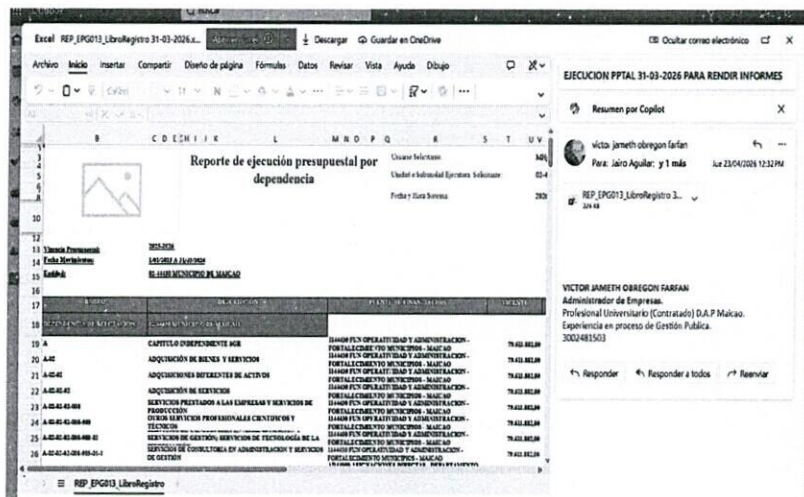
Excel REP_EPG013_LibroRegistro 31-03-2026.x... Descargar Guardar en OneDrive Ocultar correo electrónico

Archivo Inicio Insertar Compartir Diseño de página Fórmulas Datos Revisar Vista Ayuda Dibujo

EJECUCION PPTAL 31-03-2026 PARA RENDIR INFORMES

Resumen por Copilot

victor jameth obregon farfan
Para: Jairo Aguilar; y 1 más
Jue 23/04/2026 12:32 PM

REP_EPG013_LibroRegistro 3...

VICTOR JAMETH OBREGON FARFAN
Administrador de Empresas.
Profesional Universitario (Contratado) D.A.P Maicao.
Experiencia en proceso de Gestión Pública.
3002481503

Responder Responder a todos Reenviar

Reporte de ejecución presupuestal por dependencia

Usuario Solicitante
Unidad o Subunidad Ejecutora Solicitante
Fecha y Hora Sistema

Vigencia Presupuestal: 2026-2026
Fecha Movimientos: 1/01/2026 A 31/03/2026
Entidad: 81-14430 MUNICIPIO DE MAICAO

| RUBRO | DESCRIPCION | FUENTE DE FINANCIACION | VIGENTE |
|---|---|---|---|
| A | CAPITULO INDEPENDIENTE SGR | 1144430 FUN OPERATIVIDAD Y ADMINISTRACION - FORTALECIMIENTO MUNICIPIOS - MAICAO | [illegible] |
| A-02 | ADQUISICIÓN DE BIENES Y SERVICIOS | 1144430 FUN OPERATIVIDAD Y ADMINISTRACION - FORTALECIMIENTO MUNICIPIOS - MAICAO | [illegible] |
| A-02-02 | ADQUISICIONES DIFERENTES DE ACTIVOS | 1144430 FUN OPERATIVIDAD Y ADMINISTRACION - FORTALECIMIENTO MUNICIPIOS - MAICAO | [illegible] |
| A-02-02-02 | ADQUISICIÓN DE SERVICIOS | 1144430 FUN OPERATIVIDAD Y ADMINISTRACION - FORTALECIMIENTO MUNICIPIOS - MAICAO | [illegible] |
| A-02-02-02-008 | SERVICIOS PRESTADOS A LAS EMPRESAS Y SERVICIOS DE PRODUCCIÓN | 1144430 FUN OPERATIVIDAD Y ADMINISTRACION - FORTALECIMIENTO MUNICIPIOS - MAICAO | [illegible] |
| A-02-02-02-008-003 | OTROS SERVICIOS PROFESIONALES CIENTÍFICOS Y TÉCNICOS | 1144430 FUN OPERATIVIDAD Y ADMINISTRACION - FORTALECIMIENTO MUNICIPIOS - MAICAO | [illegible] |
| A-02-02-02-008-003-02 | SERVICIOS DE GESTIÓN; SERVICIOS DE TECNOLOGÍA DE LA | 1144430 FUN OPERATIVIDAD Y ADMINISTRACION - FORTALECIMIENTO MUNICIPIOS - MAICAO | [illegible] |
| A-02-02-02-008-003-02-1 | SERVICIOS DE CONSULTORIA EN ADMINISTRACION Y SERVICIOS DE GESTION | 1144430 FUN OPERATIVIDAD Y ADMINISTRACION - FORTALECIMIENTO MUNICIPIOS - MAICAO | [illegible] |

REP_EPG013_LibroRegistro